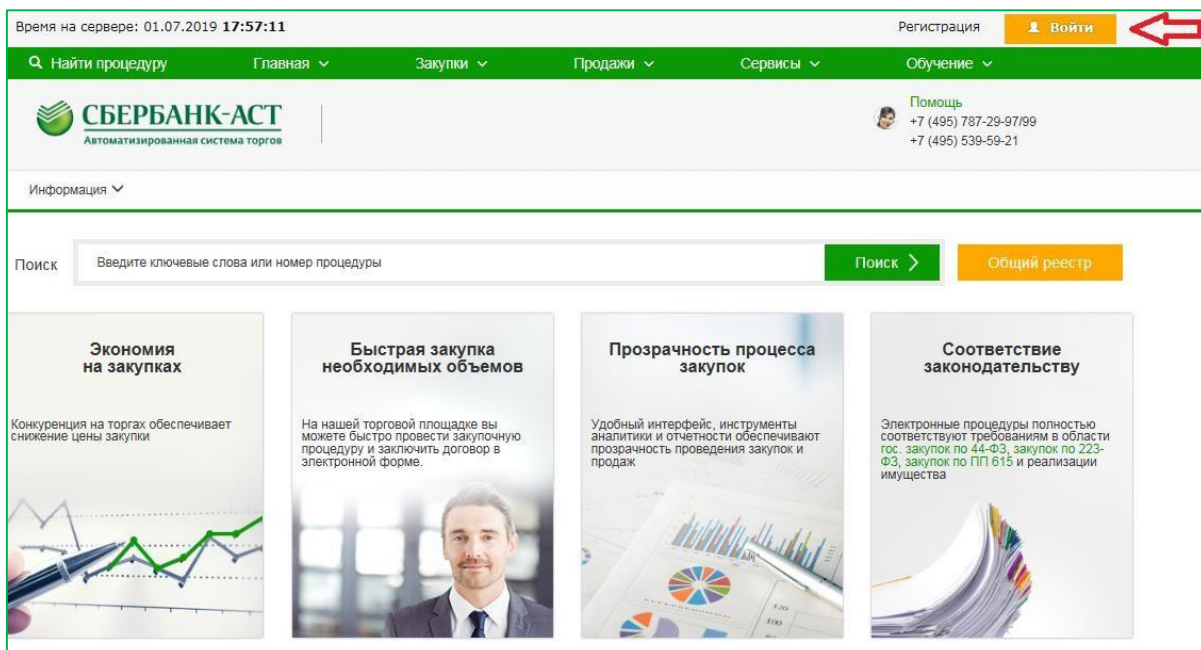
Время на сервере: 01.07.2019 **17:57:11**

Регистрация

Войти

Найти процедуру

Главная

Закупки

Продажи

Сервисы

Обучение

СБЕРБАНК-АСТ

Автоматизированная система торгов

Помощь

+7 (495) 787-29-97/99

+7 (495) 539-59-21

Информация

Поиск

Введите ключевые слова или номер процедуры

Поиск

Общий реестр

Экономия на закупках

Конкуренция на торгах обеспечивает снижение цены закупки

Быстрая закупка необходимых объемов

На нашей торговой площадке вы можете быстро провести закупочную процедуру и заключить договор в электронной форме.

Прозрачность процесса закупок

Удобный интерфейс, инструменты аналитики и отчетности обеспечивают прозрачность проведения закупок и продаж

Соответствие законодательству

Электронные процедуры полностью соответствуют требованиям в области гос. закупок по 44-ФЗ, закупок по 223-ФЗ, закупок по ПП 615 и реализации имущества